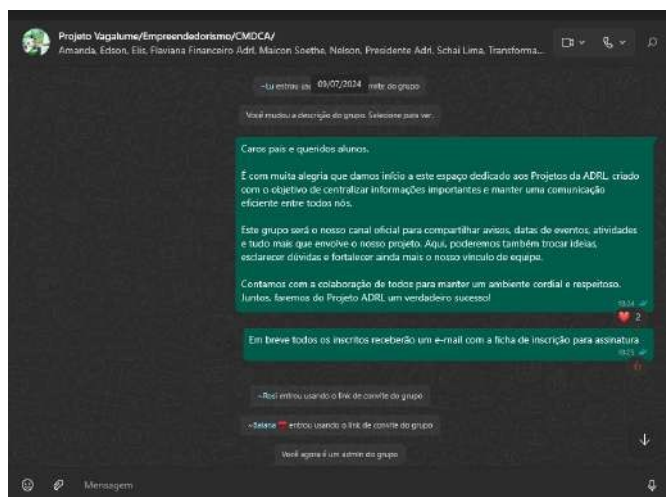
Projeto Vagalume/Empreendedorismo/CMDCA/
Amanda, Edson, Elis, Flaviana Financeiro Adrl, Maicon Soethe, Nelson, Presidente Adrl, Schai Lima, Transforma...

~Lu entrou às 09/07/2024 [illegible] do grupo

Você mudou a descrição do grupo. Selecione para ver.

Caros pais e queridos alunos,

É com muita alegria que damos início a este espaço dedicado aos Projetos da ADRL, criado com o objetivo de centralizar informações importantes e manter uma comunicação eficiente entre todos nós.

Este grupo será o nosso canal oficial para compartilhar avisos, datas de eventos, atividades e tudo mais que envolve o nosso projeto. Aqui, poderemos também trocar ideias, esclarecer dúvidas e fortalecer ainda mais o nosso vínculo de equipe.

Contamos com a colaboração de todos para manter um ambiente cordial e respeitoso. Juntos, faremos do Projeto ADRL um verdadeiro sucesso!
10:24

2

Em breve todos os inscritos receberão um e-mail com a ficha de inscrição para assinatura
10:25

~Rosi entrou usando o link de convite do grupo

~Selene entrou usando o link de convite do grupo

Você agora é um admin do grupo

Mensagem